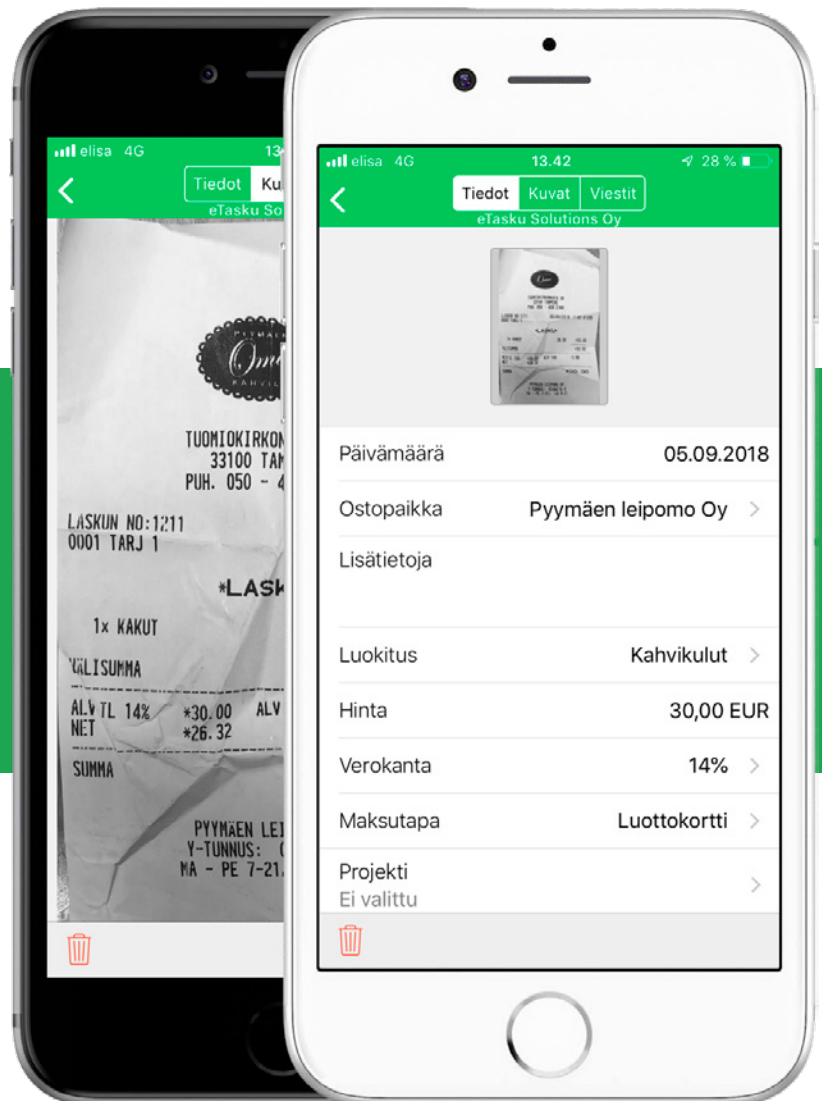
elisa 4G 13
Tiedot Ku
eTasku So

PYYMÄEN
Om
KAHVIL

TUOMIOKIRKON
33100 TAM
PUH. 050 - 4

LASKUN NO:1211
0001 TARJ 1

*LASK

1x KAKUT

VÄLISUMMA

ALV TL 14% *30.00 ALV
NET *26.32

SUMMA

PYYMÄEN LEI
Y-TUNNUS: (
MA - PE 7-21.

elisa 4G 13.42 28 %
Tiedot Kuvat Viestit
eTasku Solutions Oy

Päivämäärä 05.09.2018
Ostopaikka Pyymäen leipomo Oy
Lisätietoja
Luokitus Kahvikulut
Hinta 30,00 EUR
Verokanta 14%
Maksutapa Luottokortti
Projekti
Ei valittu